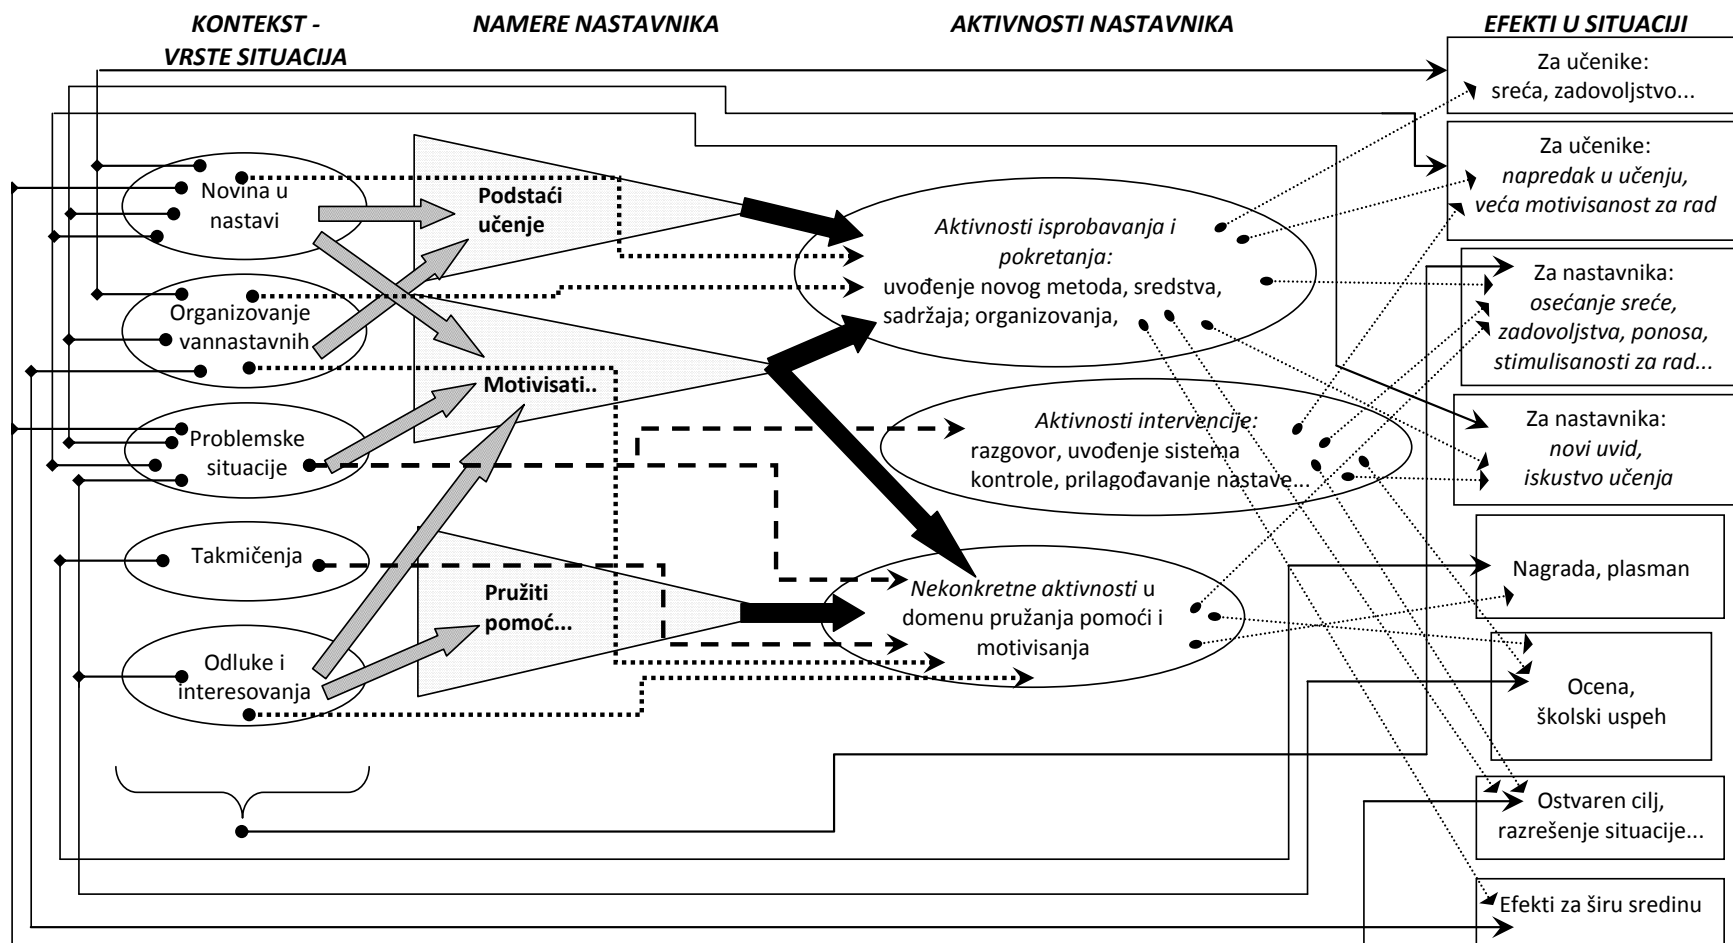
KONTEKST - VRSTE SITUACIJA

NAMERE NASTAVNIKA

AKTIVNOSTI NASTAVNIKA

EFEKTI U SITUACIJI

Novina u nastavi

Organizovanje vannastavnih

Problemske situacije

Takmičenja

Odluke i interesovanja

Podstaći učenje

Motivisati..

Pružiti pomoć...

Aktivnosti isprobavanja i pokretanja: uvođenje novog metoda, sredstva, sadržaja; organizovanja,

Aktivnosti intervencije: razgovor, uvođenje sistema kontrole, prilagođavanje nastave...

Nekonkretne aktivnosti u domenu pružanja pomoći i motivisanja

Za učenike: sreća, zadovoljstvo...

Za učenike: napredak u učenju, veća motivisanost za rad

Za nastavnika: osećanje sreće, zadovoljstva, ponosa, stimulisanosti za rad...

Za nastavnika: novi uvid, iskustvo učenja

Nagrada, plasman

Ocena, školski uspeh

Ostvaren cilj, razrešenje situacije...

Efekti za širu sredinu